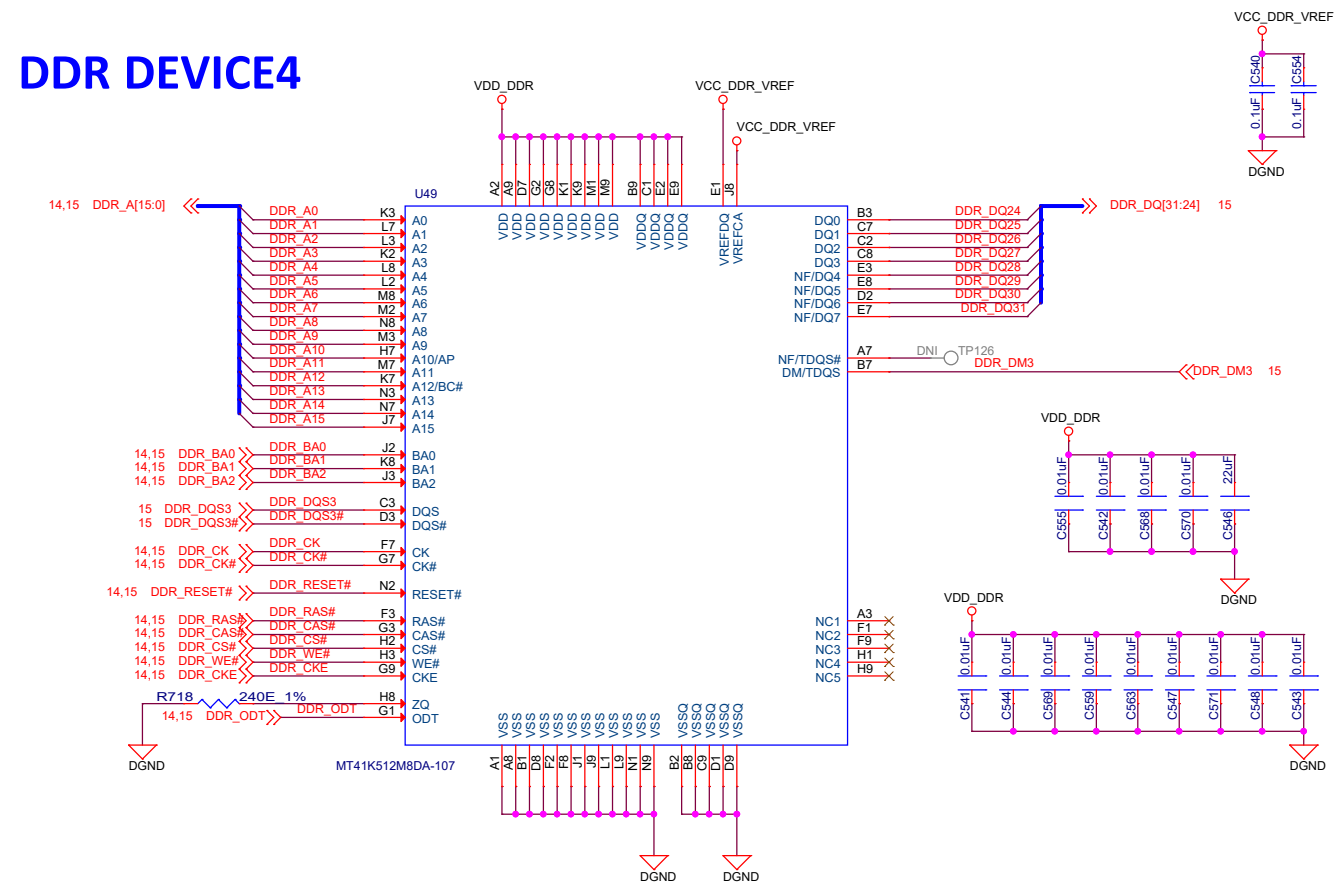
DDR DEVICE4

VDD_DDR
VCC_DDR_VREF
VCC_DDR_VREF
VCC_DDR_VREF

C540 0.1uF
C554 0.1uF
DGND

U49

14,15 DDR_A[15:0]

DDR_A0 K3 A0
DDR_A1 L7 A1
DDR_A2 L3 A2
DDR_A3 K2 A3
DDR_A4 L8 A4
DDR_A5 L2 A5
DDR_A6 M8 A6
DDR_A7 M2 A7
DDR_A8 N8 A8
DDR_A9 M3 A9
DDR_A10 H7 A10/AP
DDR_A11 M7 A11
DDR_A12 K7 A12/BC#
DDR_A13 N3 A13
DDR_A14 N7 A14
DDR_A15 J7 A15

14,15 DDR_BA0 DDR_BA0 J2 BA0
14,15 DDR_BA1 DDR_BA1 K8 BA1
14,15 DDR_BA2 DDR_BA2 J3 BA2

15 DDR_DQS3 DDR_DQS3 C3 DQS
15 DDR_DQS3# DDR_DQS3# D3 DQS#

14,15 DDR_CK DDR_CK F7 CK
14,15 DDR_CK# DDR_CK# G7 CK#

14,15 DDR_RESET# DDR_RESET# N2 RESET#

14,15 DDR_RAS# DDR_RAS# F3 RAS#
14,15 DDR_CAS# DDR_CAS# G3 CAS#
14,15 DDR_CS# DDR_CS# H2 CS#
14,15 DDR_WE# DDR_WE# H3 WE#
14,15 DDR_CKE DDR_CKE G9 CKE

R718 240E_1% H8 ZQ
14,15 DDR_ODT DDR_ODT G1 ODT
DGND

A2 A9 D7 G2 G8 K1 K9 M1 M9 B9 C1 E2 E9 E1 J8
VDD VDD VDD VDD VDD VDD VDD VDD VDD VDDQ VDDQ VDDQ VDDQ VREFDQ VREFCA

DQ0 B3 DDR_DQ24
DQ1 C7 DDR_DQ25
DQ2 C2 DDR_DQ26
DQ3 C8 DDR_DQ27
NF/DQ4 E3 DDR_DQ28
NF/DQ5 E8 DDR_DQ29
NF/DQ6 D2 DDR_DQ30
NF/DQ7 E7 DDR_DQ31
DDR_DQ[31:24] 15

NF/TDQS# A7 DNI TP126
DM/TDQS B7 DDR_DM3
DDR_DM3 15

NC1 A3
NC2 F1
NC3 F9
NC4 H1
NC5 H9

VSS VSS VSS VSS VSS VSS VSS VSS VSS VSS VSS VSS VSSQ VSSQ VSSQ VSSQ VSSQ
A1 A8 B1 D8 F2 F8 J1 J9 L1 L9 N1 N9 B2 B8 C9 D1 D9

MT41K512M8DA-107
DGND
DGND

VDD_DDR
0.01uF C555
0.01uF C542
0.01uF C568
0.01uF C570
22uF C546
DGND

VDD_DDR
0.01uF C541
0.01uF C544
0.01uF C569
0.01uF C559
0.01uF C563
0.01uF C547
0.01uF C571
0.01uF C548
0.01uF C543
DGND